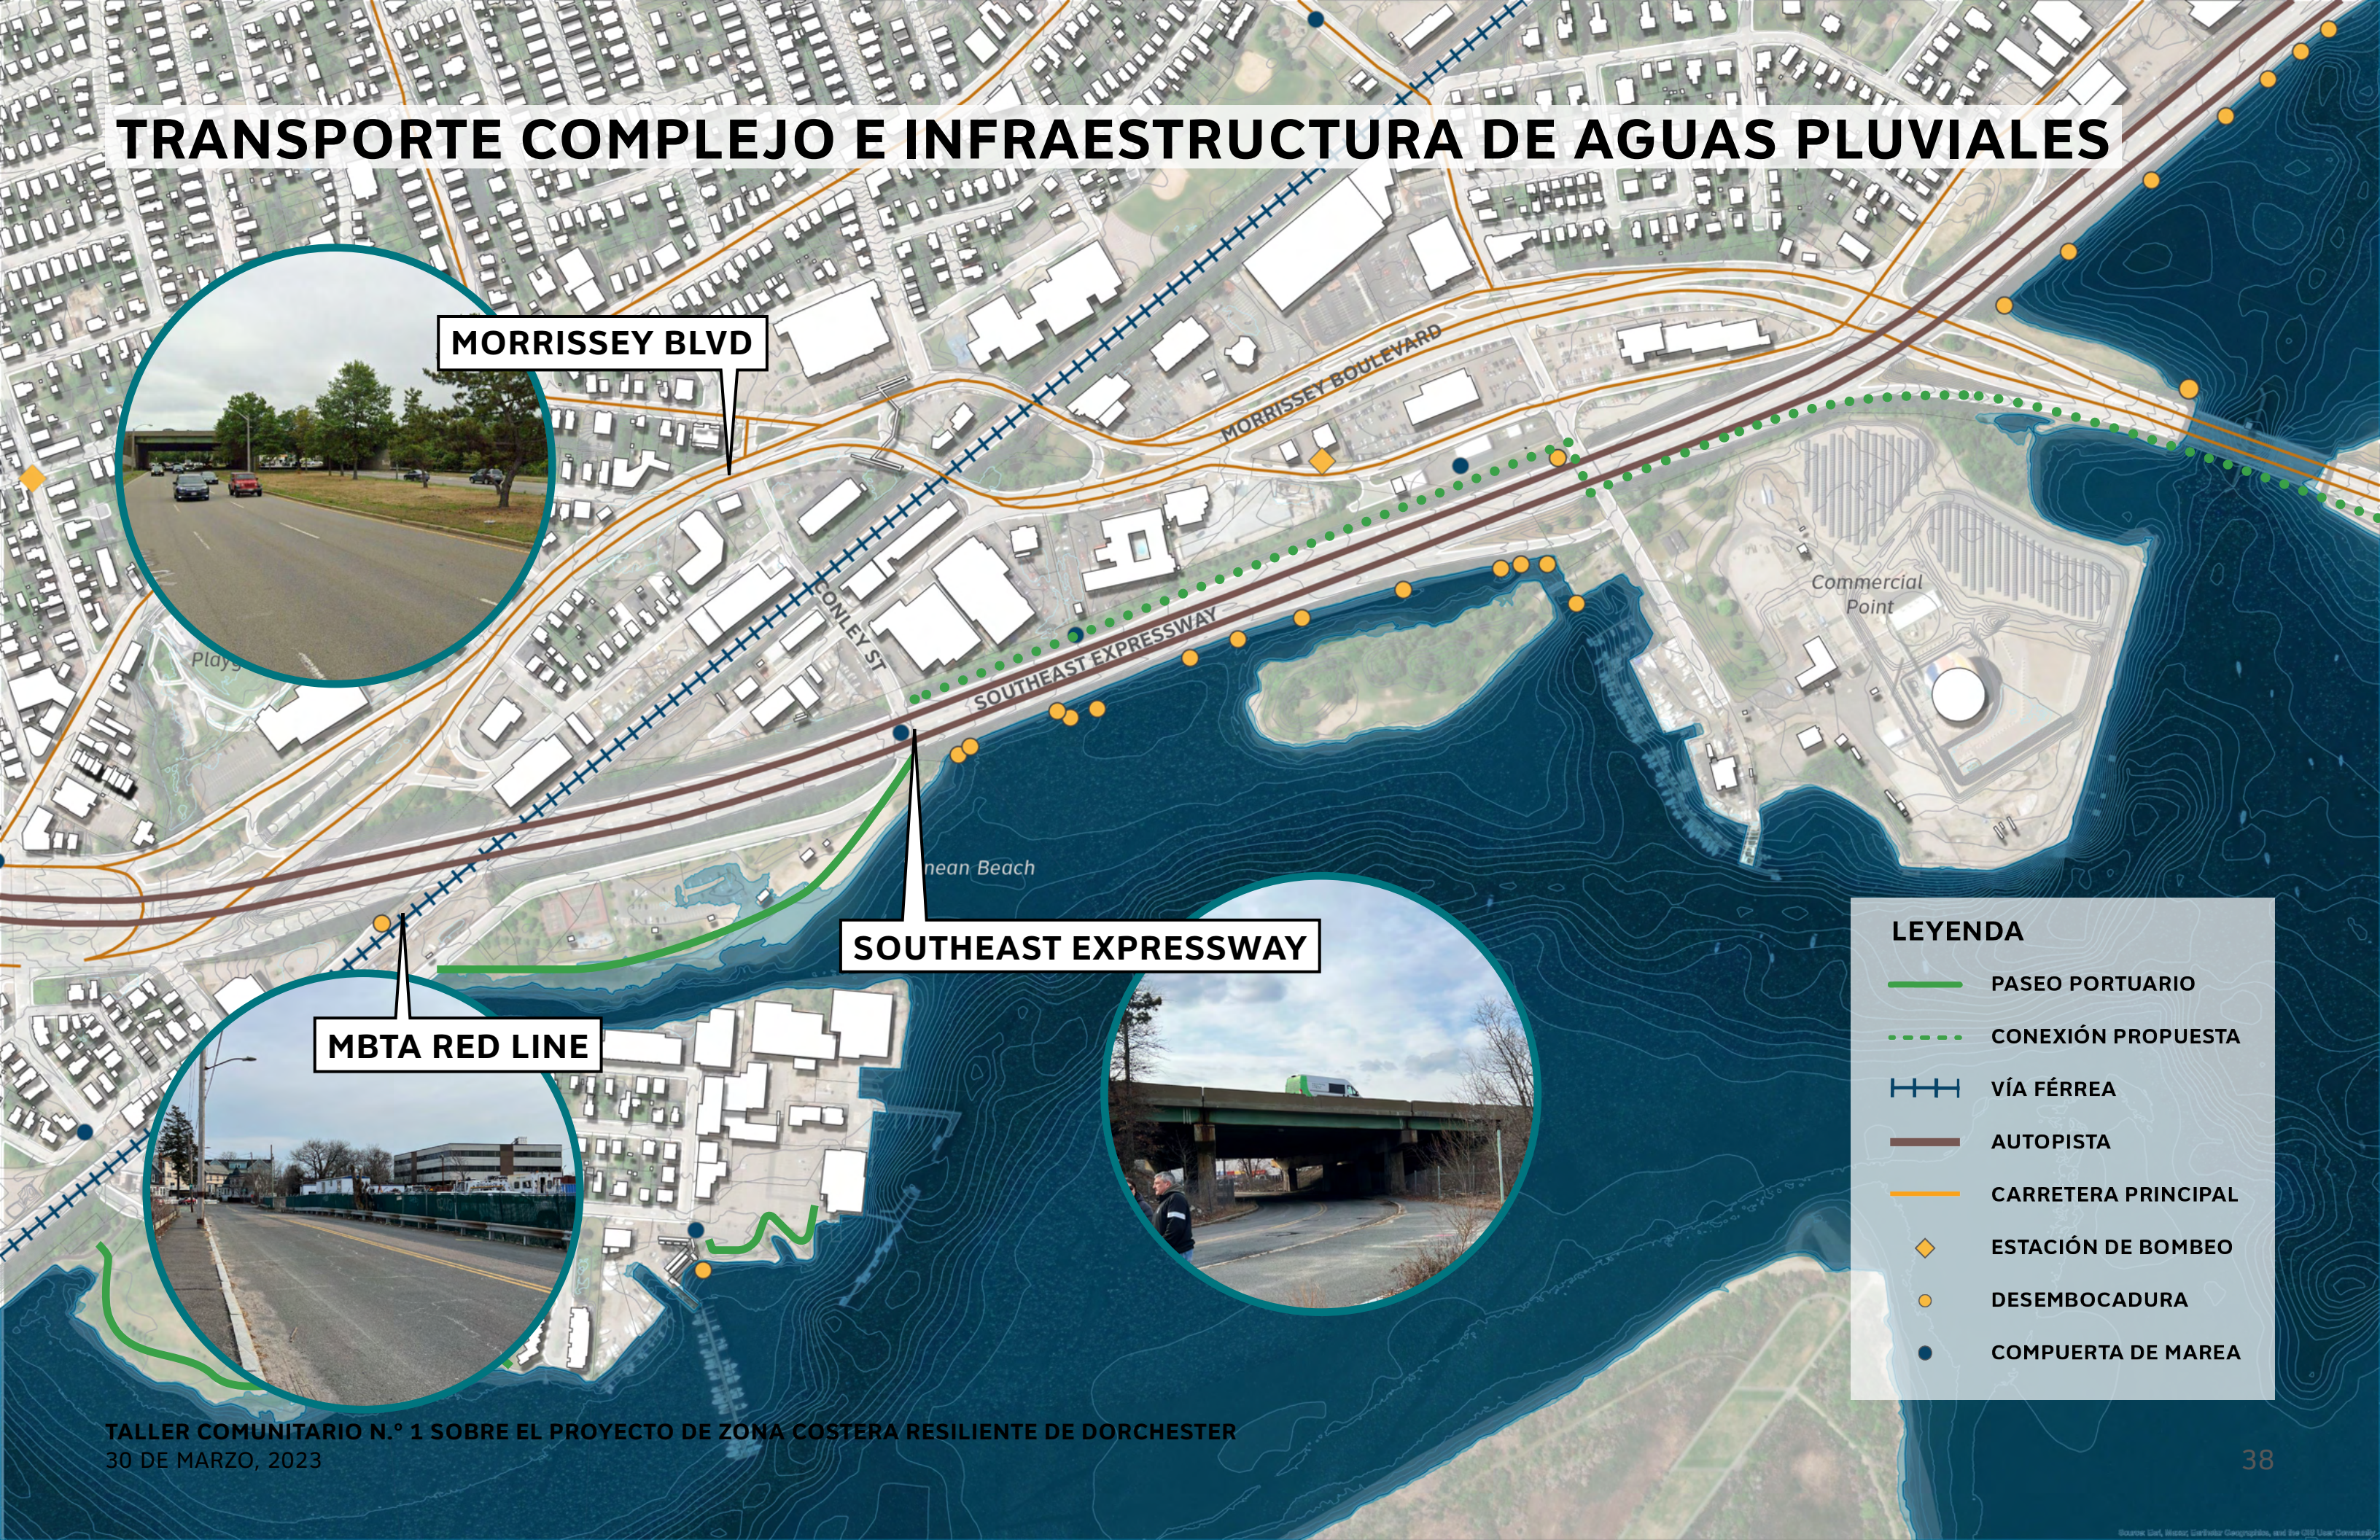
TRANSPORTE COMPLEJO E INFRAESTRUCTURA DE AGUAS PLUVIALES

MORRISSEY BLVD

MORRISSEY BOULEVARD

CONLEY ST

SOUTHEAST EXPRESSWAY

Commercial Point

Play

nean Beach

SOUTHEAST EXPRESSWAY

MBTA RED LINE

LEYENDA

PASEO PORTUARIO

CONEXIÓN PROPUESTA

VÍA FÉRREA

AUTOPISTA

CARRETERA PRINCIPAL

ESTACIÓN DE BOMBEO

DESEMBOCADURA

COMPUERTA DE MAREA

TALLER COMUNITARIO N.° 1 SOBRE EL PROYECTO DE ZONA COSTERA RESILIENTE DE DORCHESTER
30 DE MARZO, 2023

38

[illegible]